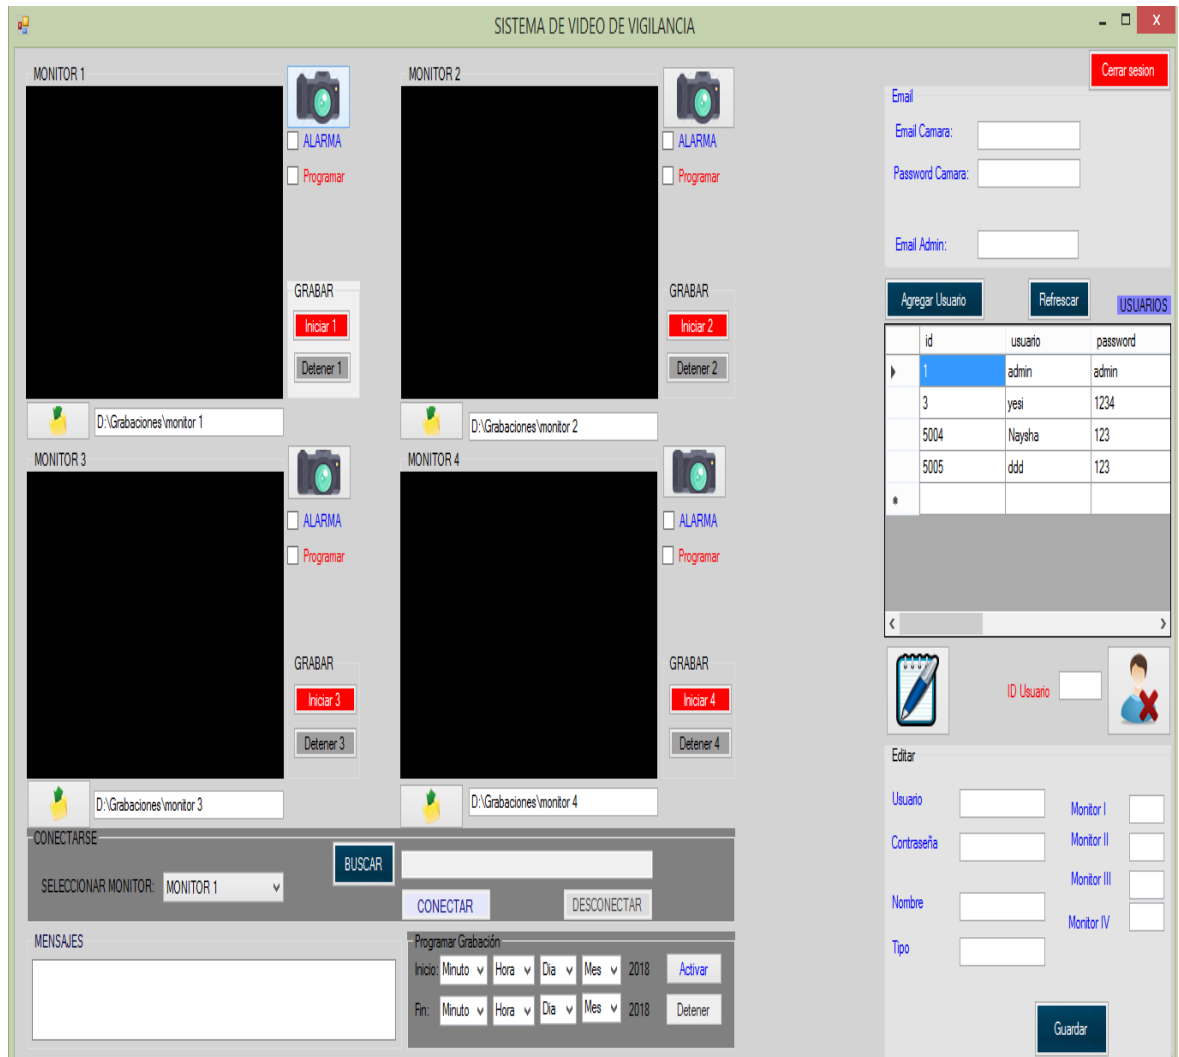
SISTEMA DE VIDEO DE VIGILANCIA

X

MONITOR 1

ALARMA

Programar

GRABAR

Iniciar 1

Detener 1

D:\Grabaciones\monitor 1

MONITOR 2

ALARMA

Programar

GRABAR

Iniciar 2

Detener 2

D:\Grabaciones\monitor 2

MONITOR 3

ALARMA

Programar

GRABAR

Iniciar 3

Detener 3

D:\Grabaciones\monitor 3

MONITOR 4

ALARMA

Programar

GRABAR

Iniciar 4

Detener 4

D:\Grabaciones\monitor 4

CONECTARSE

SELECCIONAR MONITOR: MONITOR 1

BUSCAR

CONECTAR

DESCONECTAR

MENSAJES

Programar Grabación

Inicio: Minuto Hora Dia Mes 2018 Activar

Fin: Minuto Hora Dia Mes 2018 Detener

Cerrar sesion

Email

Email Camara:

Password Camara:

Email Admin:

Agregar Usuario

Refrescar

USUARIOS

| | id | usuario | password |
|---|---|---|---|
| ▸ | 1 | admin | admin |
| | 3 | yesi | 1234 |
| | 5004 | Naysha | 123 |
| | 5005 | ddd | 123 |
| * | | | |

ID Usuario

Editar

Usuario

Contraseña

Nombre

Tipo

Monitor I

Monitor II

Monitor III

Monitor IV

Guardar